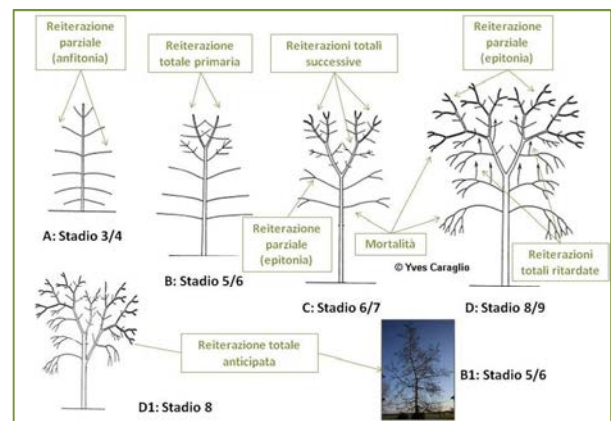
Reiterazione parziale (anfitonia)

Reiterazione totale primaria

Reiterazioni totali successive

Reiterazione parziale (epitonia)

A: Stadio 3/4

B: Stadio 5/6

Reiterazione parziale (epitonia)

Mortalità

© Yves Caraglio

Reiterazioni totali ritardate

C: Stadio 6/7

D: Stadio 8/9

Reiterazione totale anticipata

B1: Stadio 5/6

D1: Stadio 8